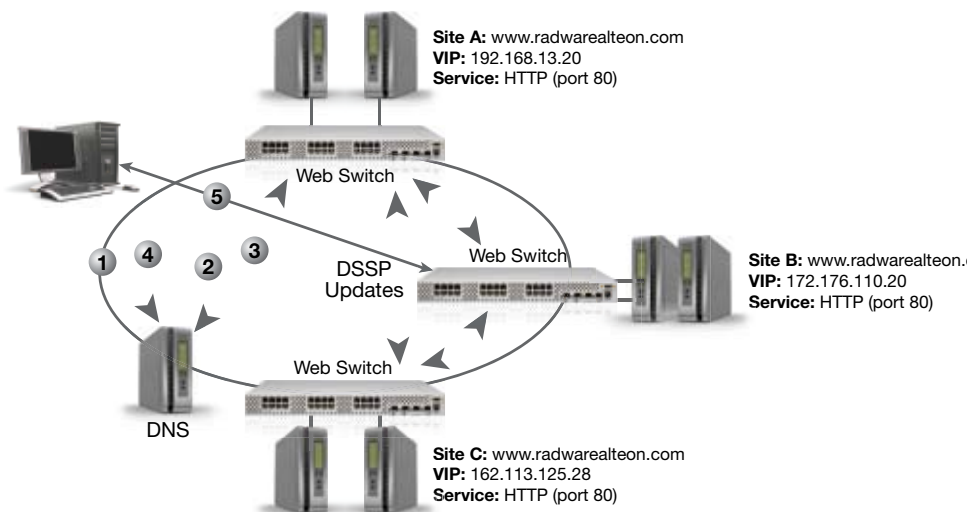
Site A: www.radwarealteon.com
VIP: 192.168.13.20
Service: HTTP (port 80)

Web Switch

5

1 4 2 3

DSSP Updates

Web Switch

Site B: www.radwarealteon.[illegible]
VIP: 172.176.110.20
Service: HTTP (port 80)

Web Switch

DNS

Site C: www.radwarealteon.com
VIP: 162.113.125.28
Service: HTTP (port 80)